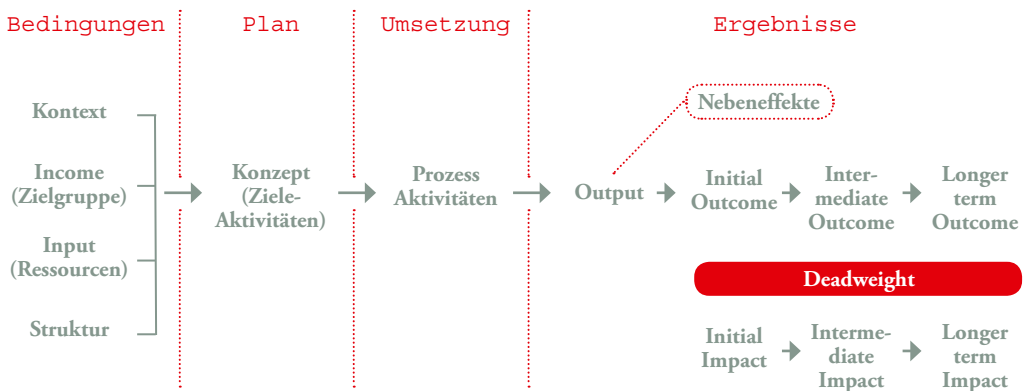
Bedingungen

Plan

Umsetzung

Ergebnisse

Kontext

Income (Zielgruppe)

Input (Ressourcen)

Struktur

Konzept (Ziele-Aktivitäten)

Prozess Aktivitäten

Nebeneffekte

Output

Initial Outcome

Intermediate Outcome

Longer term Outcome

Deadweight

Initial Impact

Intermediate Impact

Longer term Impact